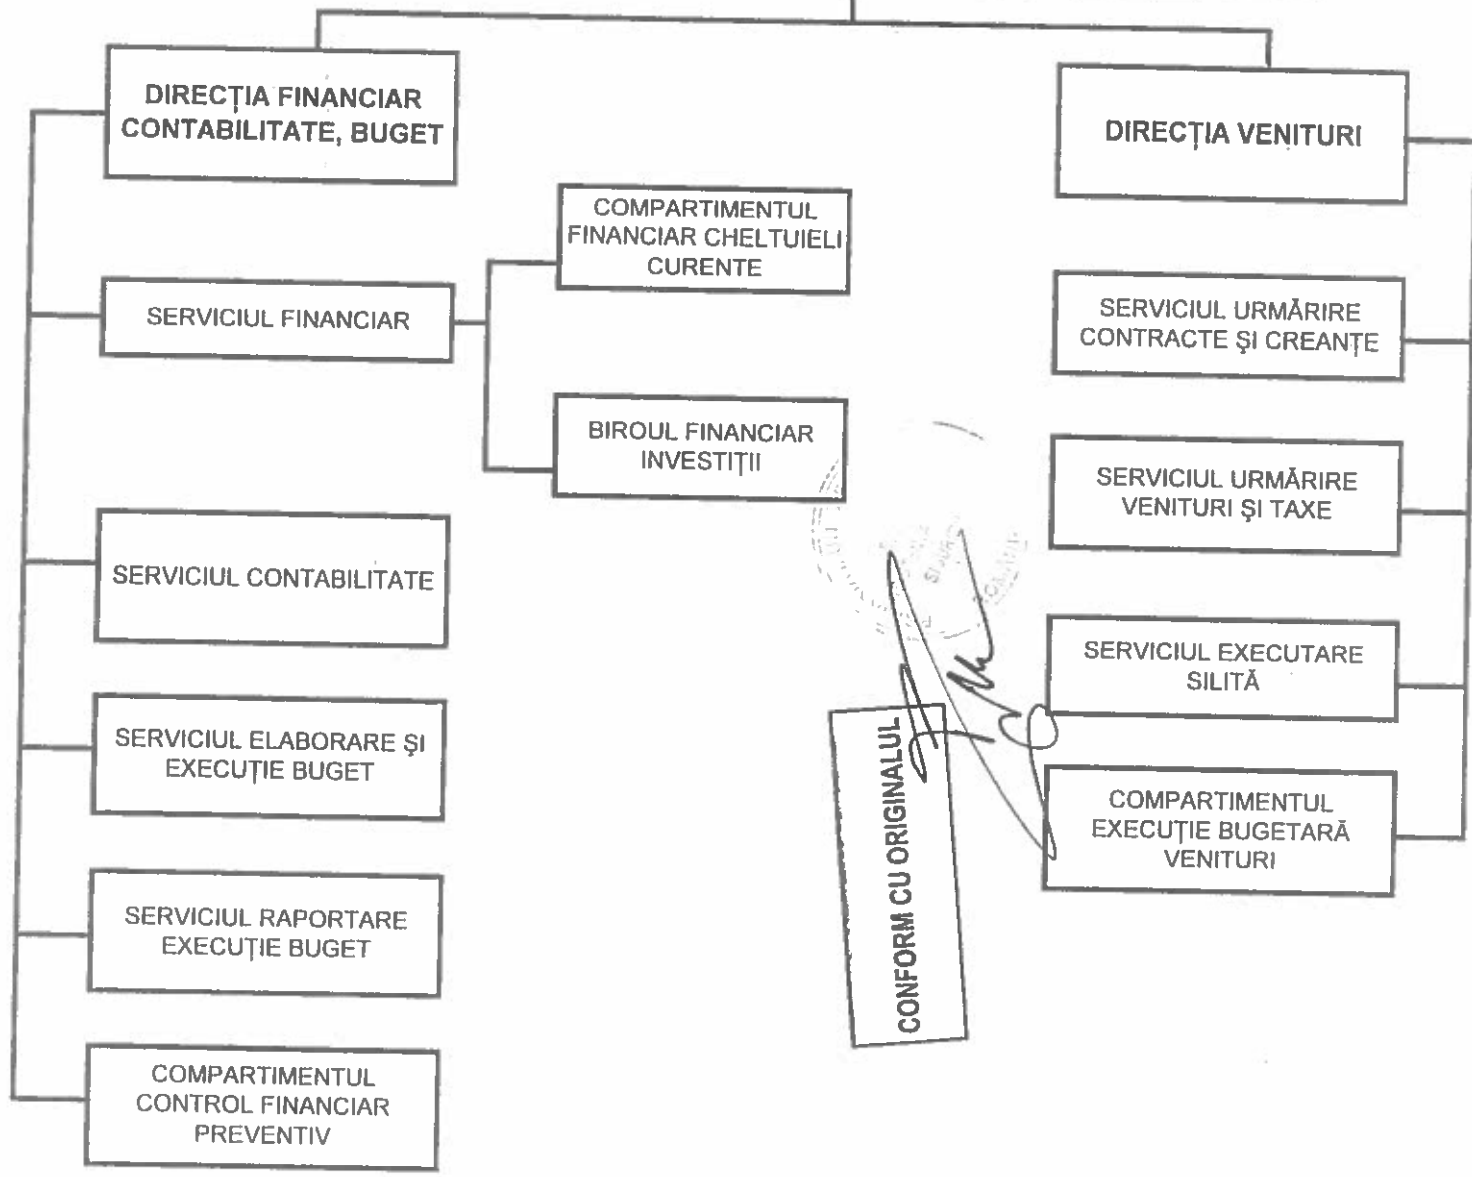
DIRECȚIA FINANCIAR CONTABILITATE, BUGET

DIRECȚIA VENITURI

COMPARTIMENTUL FINANCIAR CHELTUIELI CURENTE

SERVICIUL FINANCIAR

SERVICIUL URMĂRIRE CONTRACTE ŞI CREANȚE

BIROUL FINANCIAR INVESTIȚII

SERVICIUL URMĂRIRE VENITURI ŞI TAXE

SERVICIUL CONTABILITATE

SERVICIUL EXECUTARE SILITĂ

SERVICIUL ELABORARE ŞI EXECUȚIE BUGET

COMPARTIMENTUL EXECUȚIE BUGETARĂ VENITURI

CONFORM CU ORIGINALUL

SERVICIUL RAPORTARE EXECUȚIE BUGET

COMPARTIMENTUL CONTROL FINANCIAR PREVENTIV